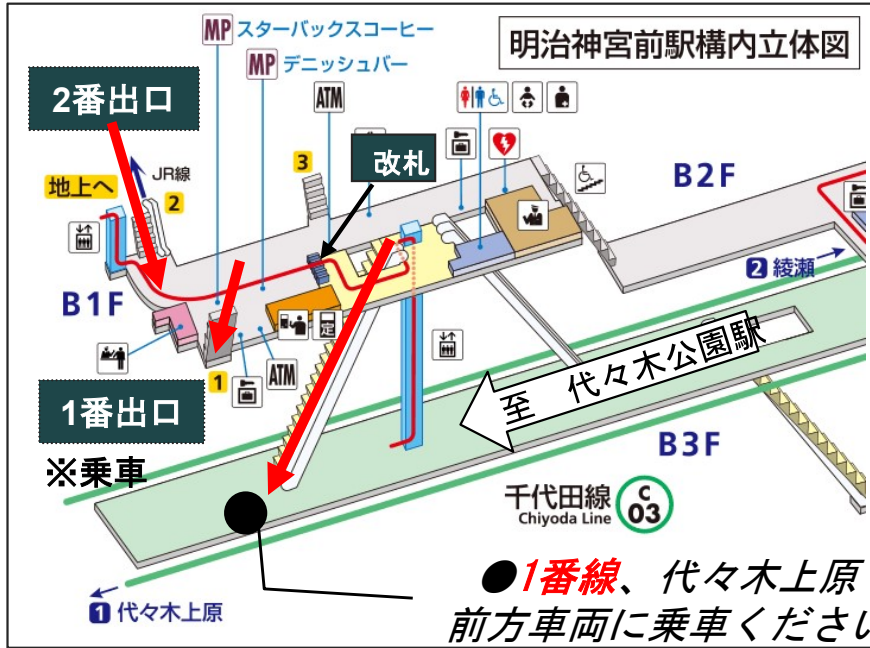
明治神宮前駅構内立体図

MP スターバックスコーヒー
MP デニッシュバー

ATM

2番出口

地上へ
JR線
2
3
改札

B2F

2 綾瀬

B1F

1
ATM

1番出口

至　代々木公園駅

B3F

※乗車

千代田線
Chiyoda Line
C 03

●1番線、代々木上原
前方車両に乗車くださ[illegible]

1 代々木上原